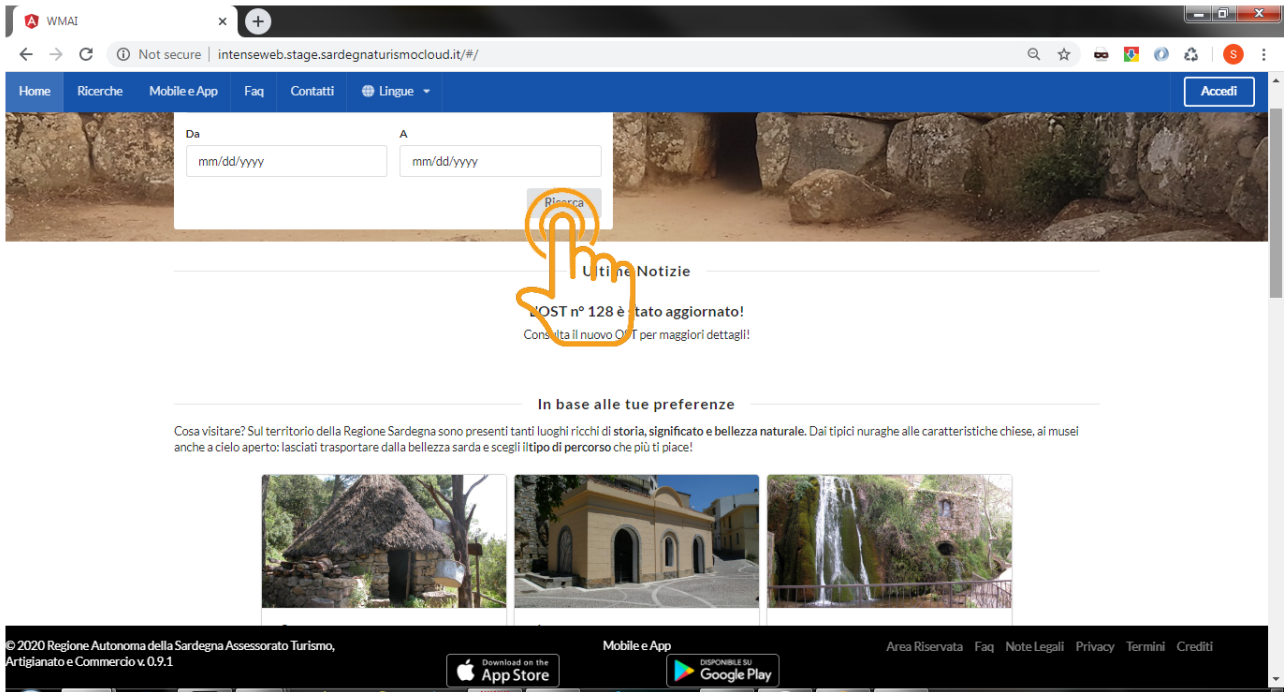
WMAI

Not secure | intenseweb.stage.sardegnaturismocloud.it/#/

Home Ricerche Mobile e App Faq Contatti Lingue

Accedi

Da

mm/dd/yyyy

A

mm/dd/yyyy

Ricerca

Ultime Notizie

L'OST n° 128 è stato aggiornato!

Consulta il nuovo OST per maggiori dettagli!

In base alle tue preferenze

Cosa visitare? Sul territorio della Regione Sardegna sono presenti tanti luoghi ricchi di **storia, significato e bellezza naturale.** Dai tipici nuraghe alle caratteristiche chiese, ai musei anche a cielo aperto: lasciati trasportare dalla bellezza sarda e scegli il **tipo di percorso** che più ti piace!

© 2020 Regione Autonoma della Sardegna Assessorato Turismo, Artigianato e Commercio v. 0.9.1

Mobile e App

Download on the App Store

DISPONIBILE SU Google Play

Area Riservata Faq Note Legali Privacy Termini Crediti